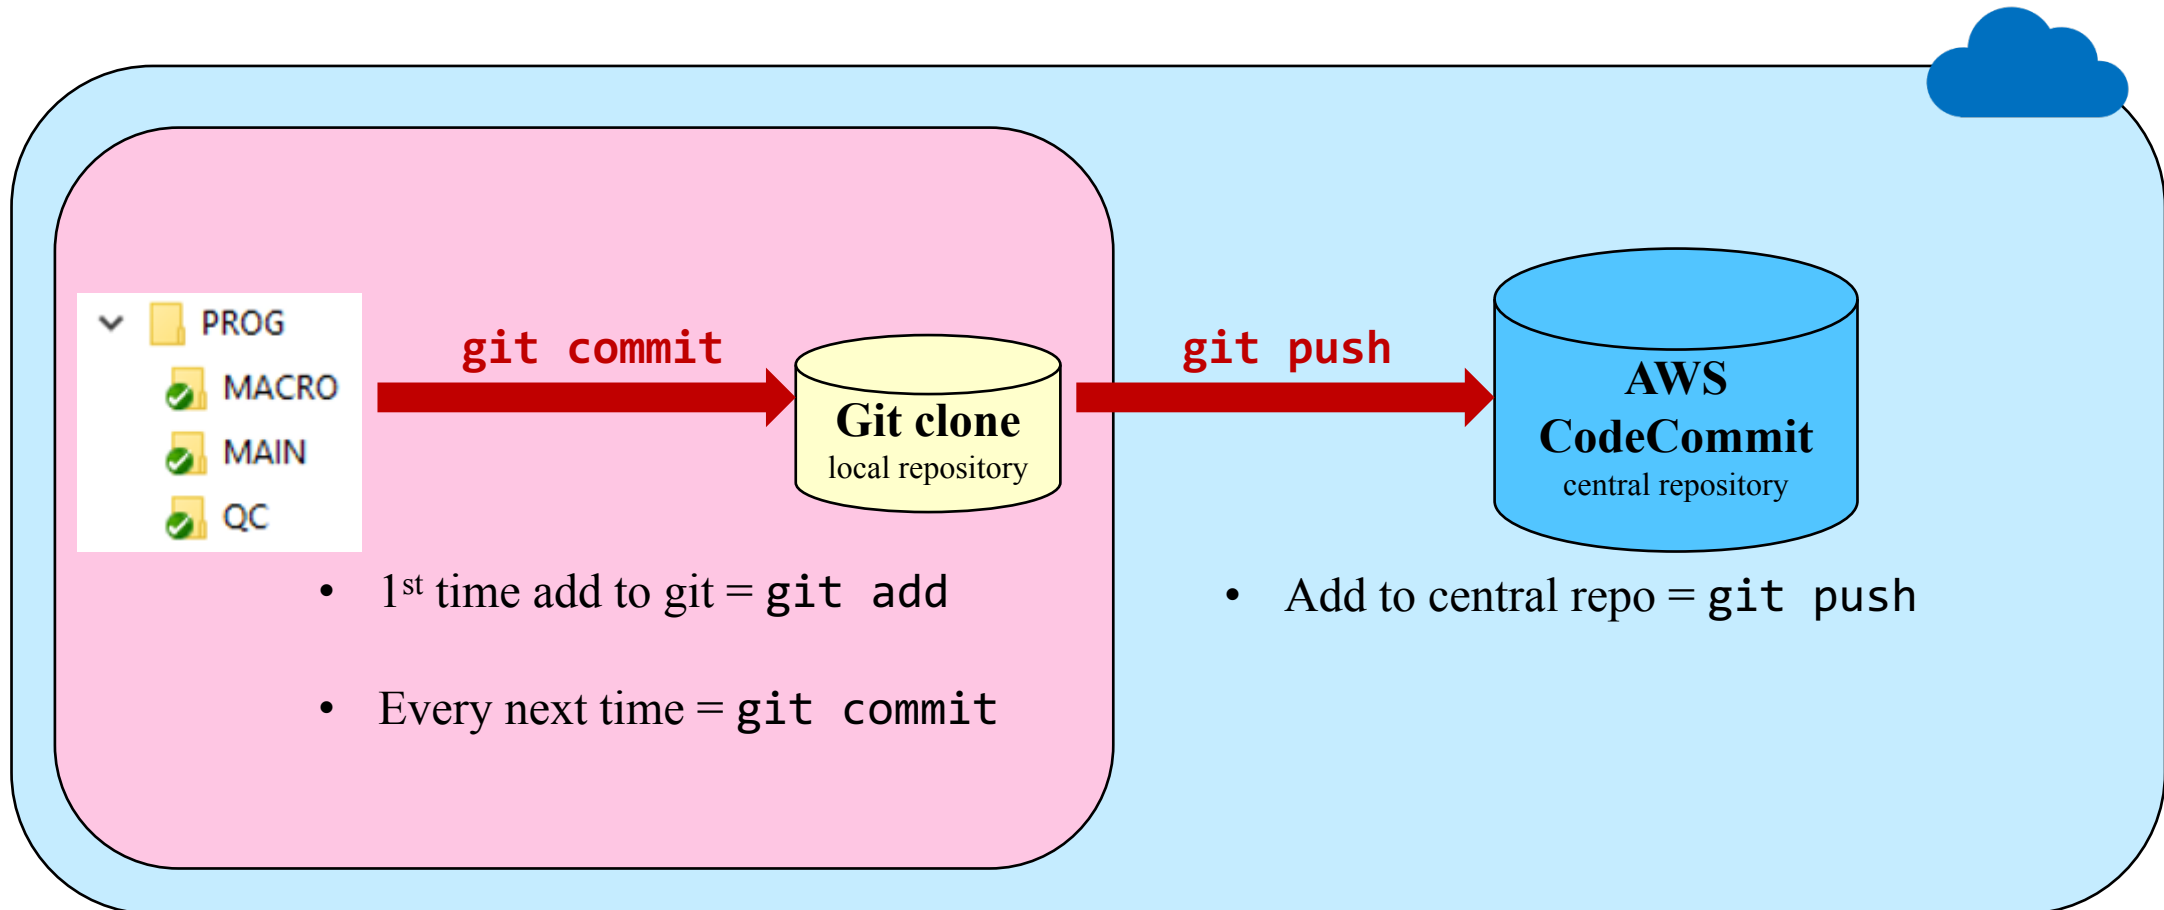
PROG
MACRO
MAIN
QC

git commit

Git clone
local repository

git push

AWS CodeCommit
central repository

• 1$^{st}$ time add to git = git add

• Every next time = git commit

• Add to central repo = git push